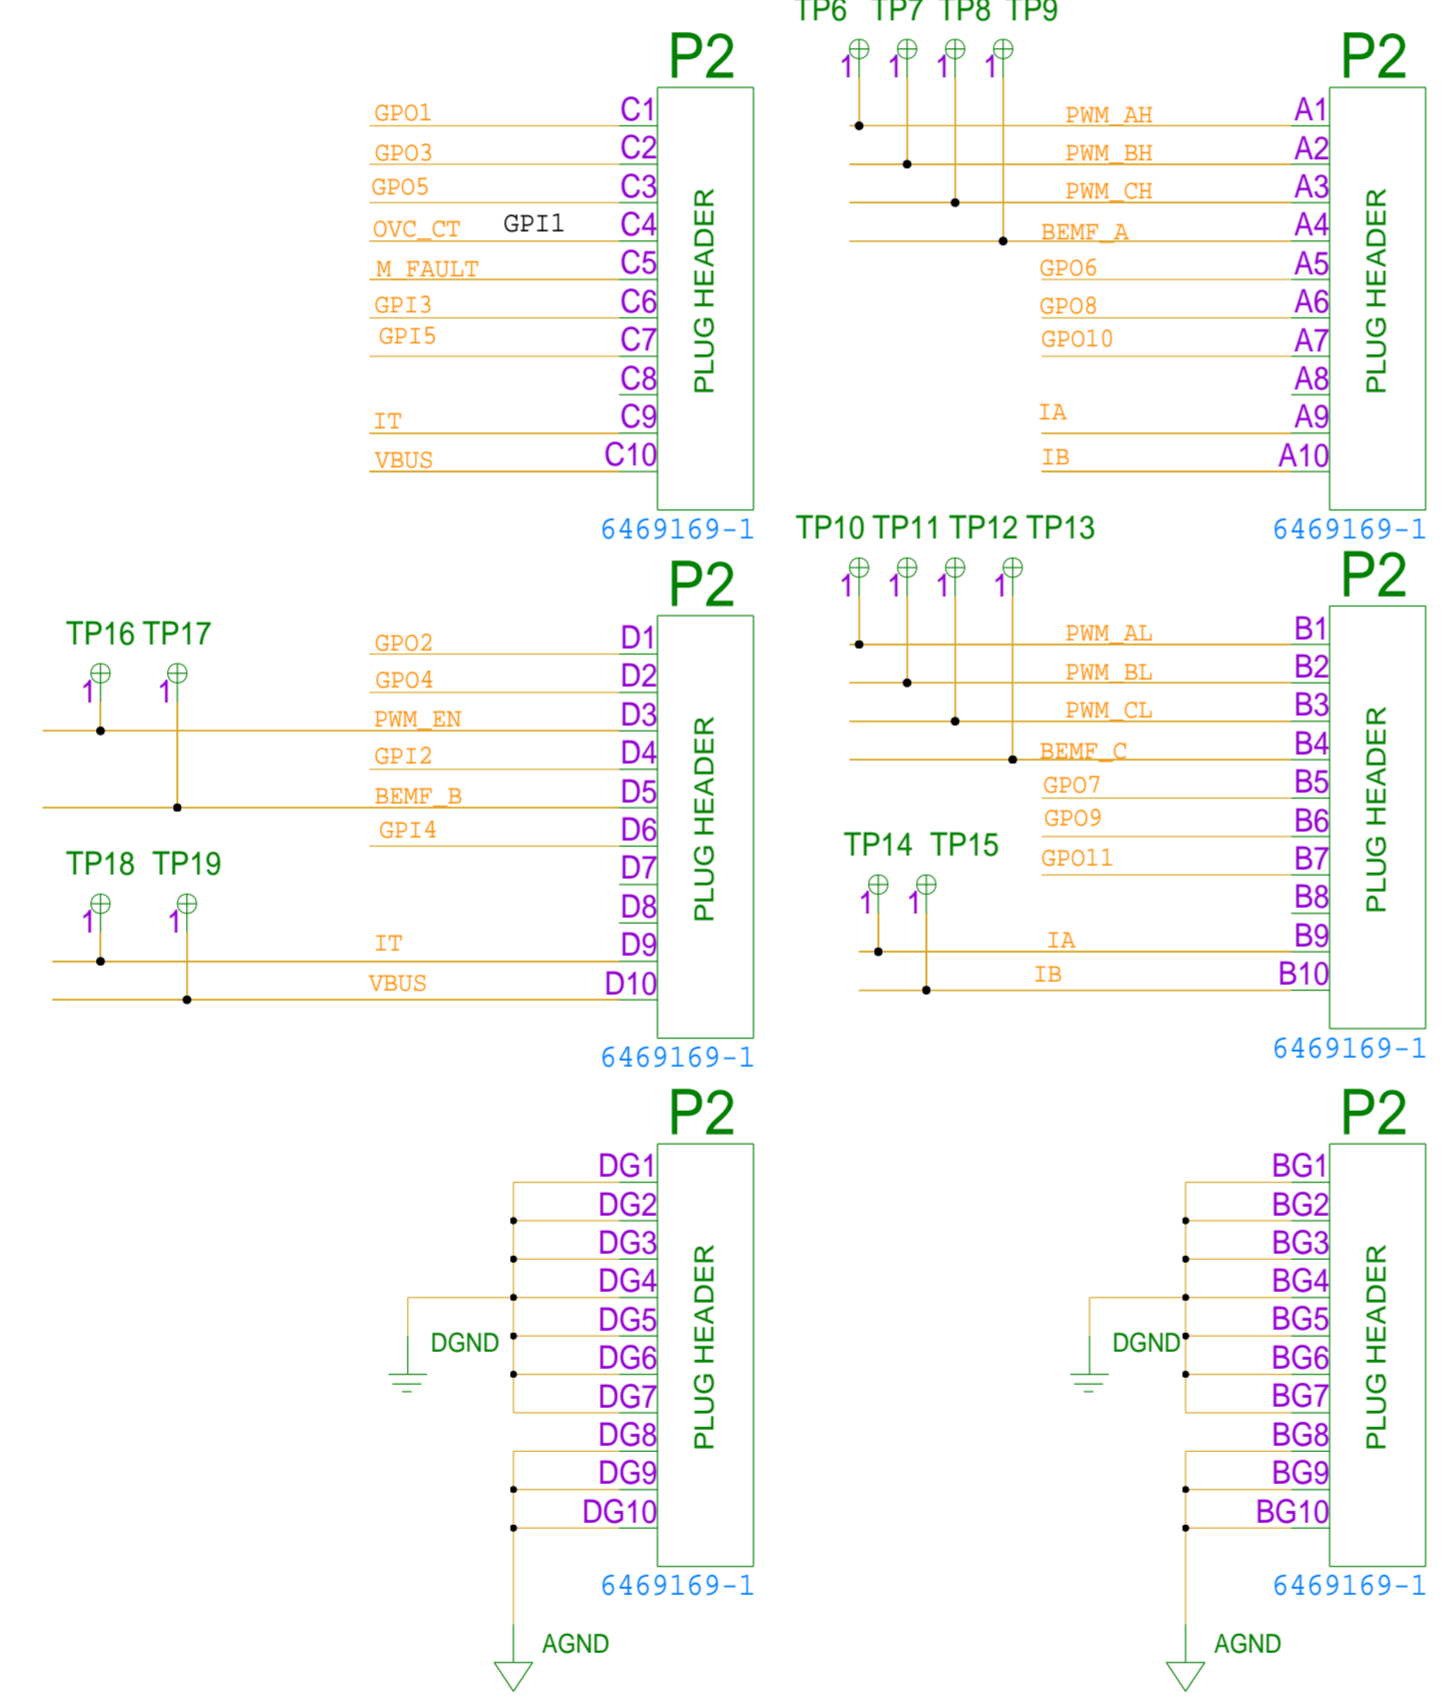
P2

GPO1 C1
GPO3 C2
GPO5 C3
OVC_CT GPI1 C4
M_FAULT C5
GPI3 C6
GPI5 C7
C8
IT C9
VBUS C10

PLUG HEADER

6469169-1

TP6 TP7 TP8 TP9
1 1 1 1

P2

PWM_AH A1
PWM_BH A2
PWM_CH A3
BEMF_A A4
GPO6 A5
GPO8 A6
GPO10 A7
A8
IA A9
IB A10

PLUG HEADER

6469169-1

TP16 TP17
1 1

P2

GPO2 D1
GPO4 D2
PWM_EN D3
GPI2 D4
BEMF_B D5
GPI4 D6
D7
D8

TP18 TP19
1 1

IT D9
VBUS D10

PLUG HEADER

6469169-1

TP10 TP11 TP12 TP13
1 1 1 1

P2

PWM_AL B1
PWM_BL B2
PWM_CL B3
BEMF_C B4
GPO7 B5
GPO9 B6

TP14 TP15

GPO11 B7
B8
1 1
IA B9
IB B10

PLUG HEADER

6469169-1

P2

DG1
DG2
DG3
DG4
DG5
DGND
DG6
DG7
DG8
DG9
DG10

PLUG HEADER

6469169-1

AGND

P2

BG1
BG2
BG3
BG4
BG5
DGND
BG6
BG7
BG8
BG9
BG10

PLUG HEADER

6469169-1

AGND